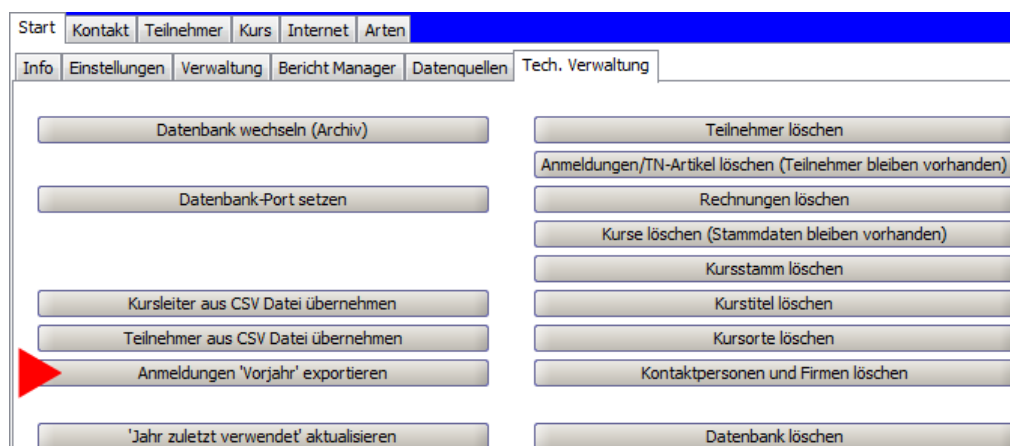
Start | Kontakt | Teilnehmer | Kurs | Internet | Arten

Info | Einstellungen | Verwaltung | Bericht Manager | Datenquellen | Tech. Verwaltung

Datenbank wechseln (Archiv)

Datenbank-Port setzen

Kursleiter aus CSV Datei übernehmen

Teilnehmer aus CSV Datei übernehmen

Anmeldungen 'Vorjahr' exportieren

'Jahr zuletzt verwendet' aktualisieren

Teilnehmer löschen

Anmeldungen/TN-Artikel löschen (Teilnehmer bleiben vorhanden)

Rechnungen löschen

Kurse löschen (Stammdaten bleiben vorhanden)

Kursstamm löschen

Kurstitel löschen

Kursorte löschen

Kontaktpersonen und Firmen löschen

Datenbank löschen